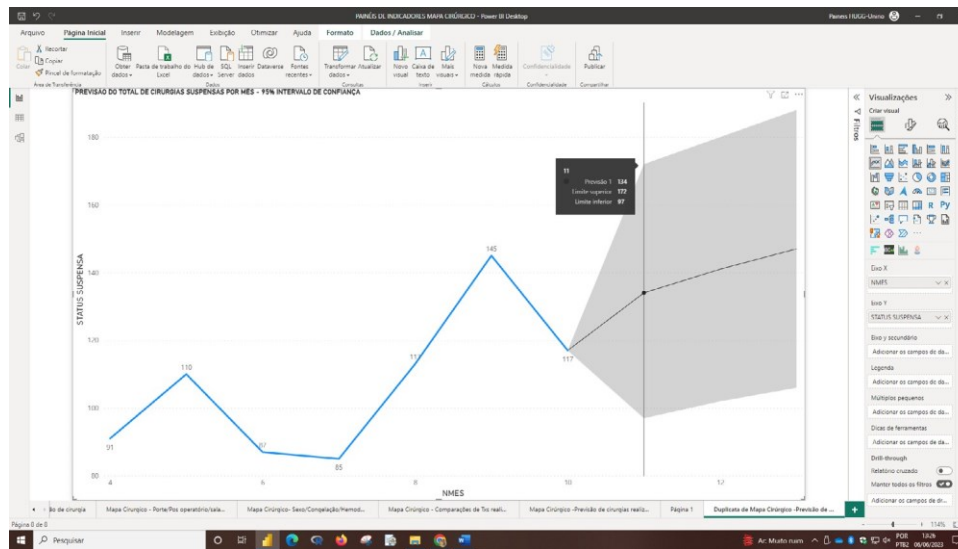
PAINÉIS DE INDICADORES MAPA CIRÚRGICO - Power BI Desktop

Paineis HUGG-Unirio

Arquivo Página Inicial Inserir Modelagem Exibição Otimizar Ajuda Formato Dados / Analisar

Recortar
Copiar
Colar
Pincel de formatação
Área de Transferência

Obter dados
Pasta de trabalho do Excel
Hub de dados
SQL Server
Inserir dados
Dataverse
Fontes recentes
Dados

Transformar dados
Atualizar
Consultas

Novo visual
Caixa de texto
Mais visuais
Inserir

Nova medida
Medida rápida
Cálculos

Confidencialidade
Confidencialidade

Publicar
Compartilhar

PREVISÃO DO TOTAL DE CIRURGIAS SUSPENSAS POR MÊS - 95% INTERVALO DE CONFIANÇA

STATUS SUSPENSA

180
160
140
120
100
80

91
110
87
85
11
145
117

4
6
8
10
12

NMES

11
Previsão 1 134
Limite superior 172
Limite inferior 97

Filtros

Visualizações
Criar visual

Eixo X
NMES

Eixo Y
STATUS SUSPENSA

Eixo y secundário
Adicionar os campos de da...

Legenda
Adicionar os campos de da...

Múltiplos pequenos
Adicionar os campos de da...

Dicas de ferramentas
Adicionar os campos de da...

Drill-through
Relatório cruzado
Manter todos os filtros
Adicionar os campos de dr...

...lo de cirurgia
Mapa Cirúrgico - Porte/Pos operatório/sala...
Mapa Cirúrgico- Sexo/Congelação/Hemod...
Mapa Cirúrgico - Comparações de Tto reali...
Mapa Cirúrgico -Previsão de cirurgias realiz...
Página 1
Duplicata de Mapa Cirúrgico -Previsão de ...

Página 8 de 8

114%

Pesquisar

Ar: Muito ruim

POR PTB2
18:26
08/06/2023